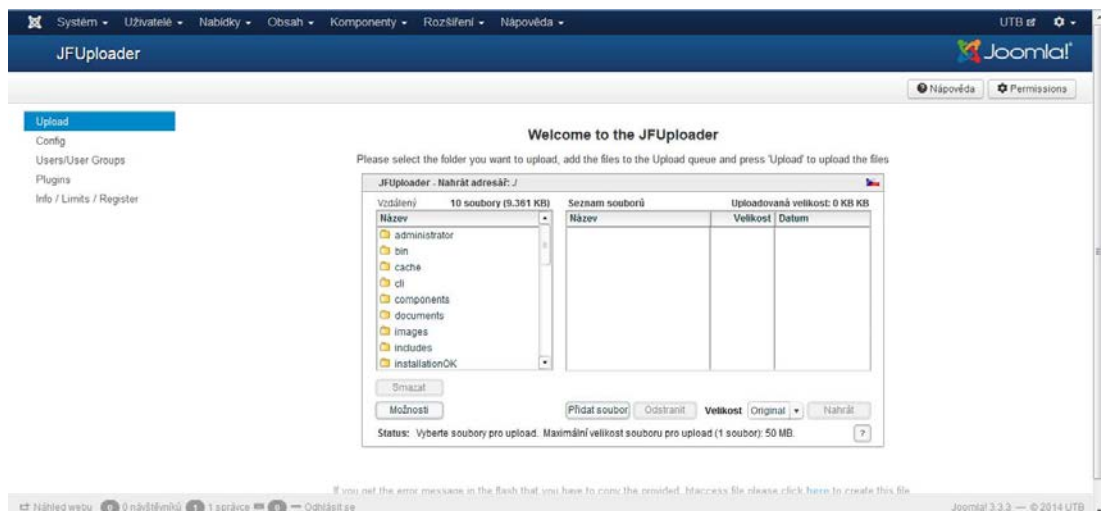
Systém ▾ Uživatelé ▾ Nabídky ▾ Obsah ▾ Komponenty ▾ Rozšíření ▾ Nápověda ▾

UTB ⧉ ⚙ ▾

JFUploader

Joomla!

Nápověda | Permissions

Upload
Config
Users/User Groups
Plugins
Info / Limits / Register

Welcome to the JFUploader

Please select the folder you want to upload, add the files to the Upload queue and press 'Upload' to upload the files

JFUploader - Nahrát adresář: /

Vzdálený 10 soubory (9.361 KB)

| Název |
|---|
| administrator |
| bin |
| cache |
| cli |
| components |
| documents |
| images |
| includes |
| installationOK |

Seznam souborů Uploadovaná velikost: 0 KB KB

| Název | Velikost | Datum |
|---|---|---|

Smazat

Možnosti

Přidat soubor | Odstranit | Velikost Original ▾ | Nahrát

Status: Vyberte soubory pro upload. Maximální velikost souboru pro upload (1 soubor): 50 MB.

?

If you get the error message in the flash that you have to copy the provided .htaccess file please click here to create this file.

Náhled webu 0 0 návštěvníků 1 1 správce 0 — Odhlásit se

Joomla! 3.3.3 — © 2014 UTB